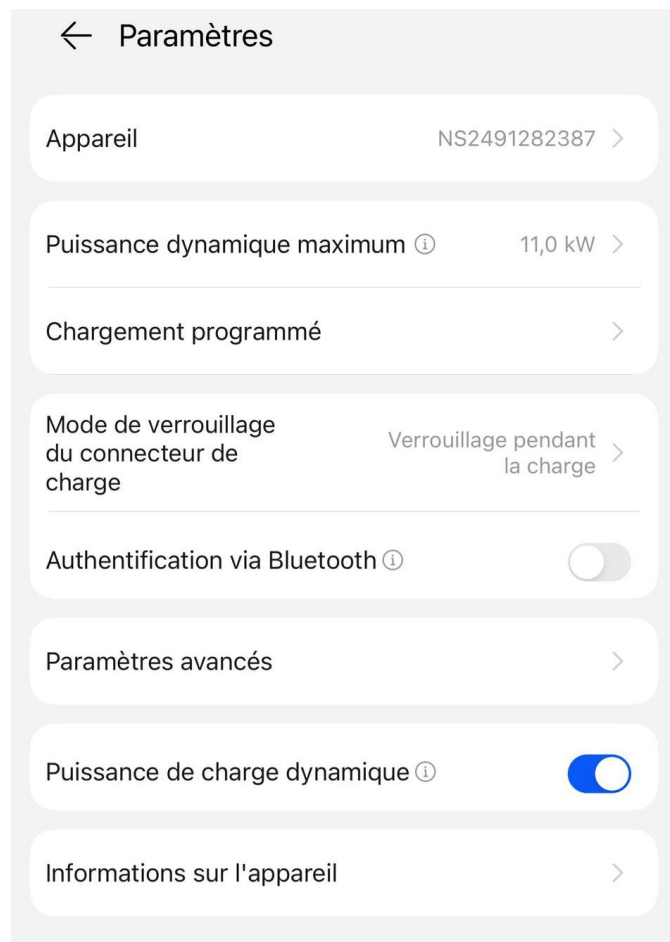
← Paramètres

Appareil NS2491282387 >

Puissance dynamique maximum ⓘ 11,0 kW >

Chargement programmé >

Mode de verrouillage du connecteur de charge Verrouillage pendant la charge >

Authentification via Bluetooth ⓘ

Paramètres avancés >

Puissance de charge dynamique ⓘ

Informations sur l'appareil >